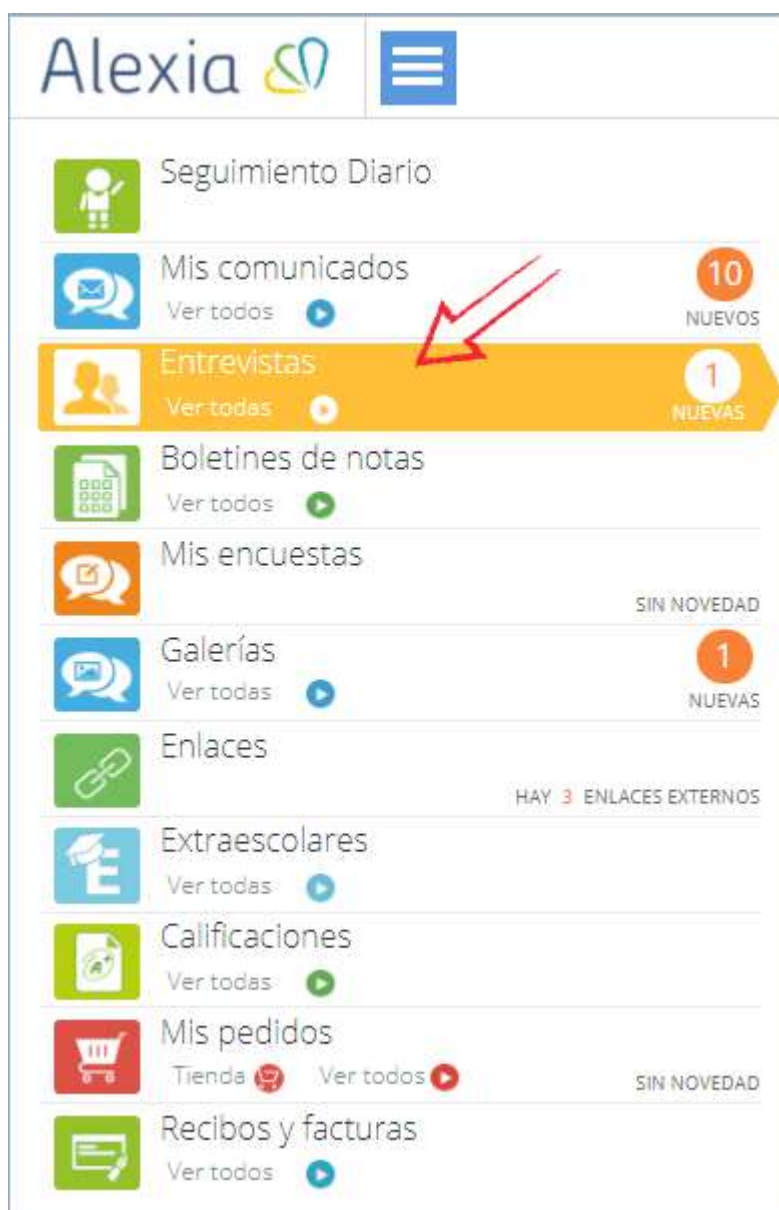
Alexia

Seguimiento Diario

Mis comunicados
Ver todos
10
NUEVOS

Entrevistas
Ver todas
1
NUEVAS

Boletines de notas
Ver todos

Mis encuestas
SIN NOVEDAD

Galerías
Ver todas
1
NUEVAS

Enlaces
HAY 3 ENLACES EXTERNOS

Extraescolares
Ver todas

Calificaciones
Ver todas

Mis pedidos
Tienda Ver todos
SIN NOVEDAD

Recibos y facturas
Ver todos